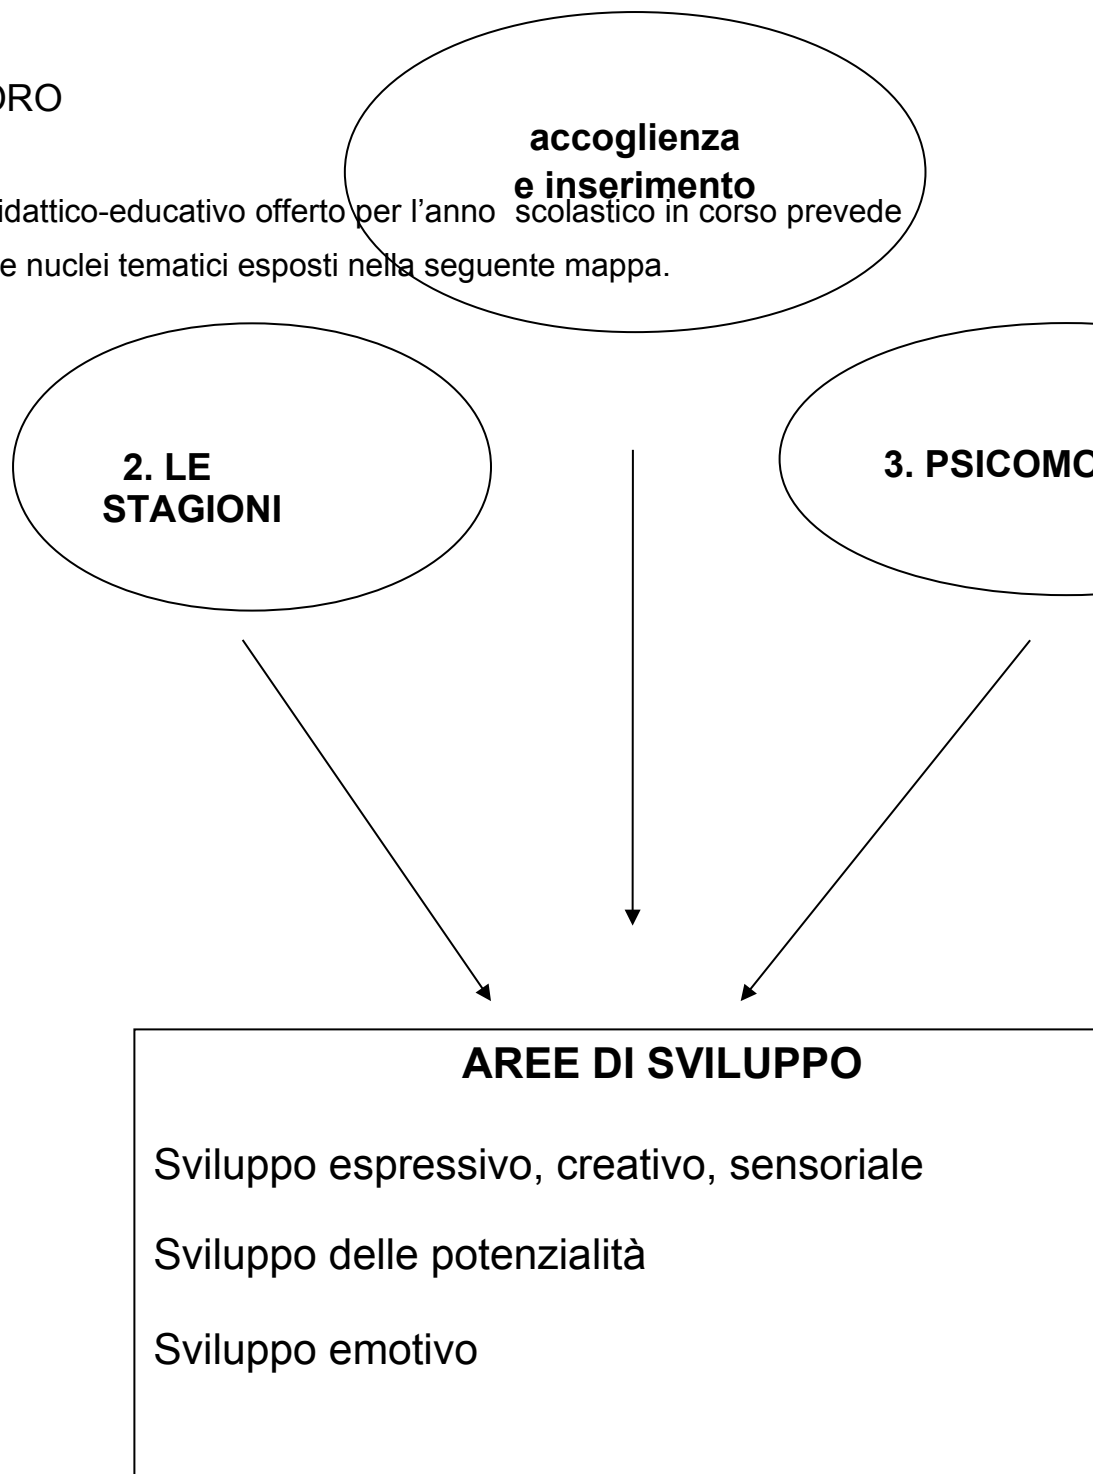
ORO

accoglienza
e inserimento

idattico-educativo offerto per l'anno scolastico in corso prevede
e nuclei tematici esposti nella seguente mappa.

2. LE STAGIONI

3. PSICOMO

AREE DI SVILUPPO

Sviluppo espressivo, creativo, sensoriale

Sviluppo delle potenzialità

Sviluppo emotivo